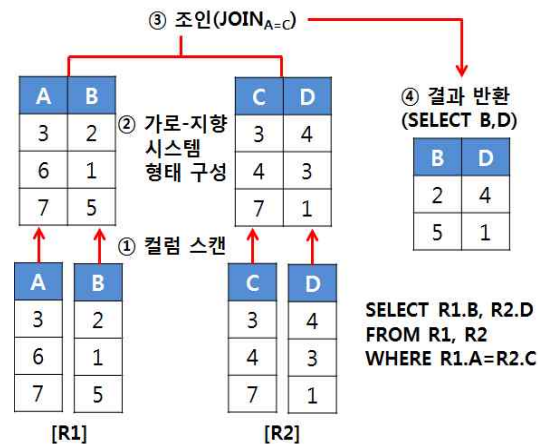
③ 조인(JOIN$_{A=C}$)

| A | B |
|---|---|
| 3 | 2 |
| 6 | 1 |
| 7 | 5 |

② 가로-지향 시스템 형태 구성

| C | D |
|---|---|
| 3 | 4 |
| 4 | 3 |
| 7 | 1 |

④ 결과 반환 (SELECT B,D)

| B | D |
|---|---|
| 2 | 4 |
| 5 | 1 |

① 컬럼 스캔

| A |
|---|
| 3 |
| 6 |
| 7 |

| B |
|---|
| 2 |
| 1 |
| 5 |

[R1]

| C |
|---|
| 3 |
| 4 |
| 7 |

| D |
|---|
| 4 |
| 3 |
| 1 |

[R2]

SELECT R1.B, R2.D
FROM R1, R2
WHERE R1.A=R2.C